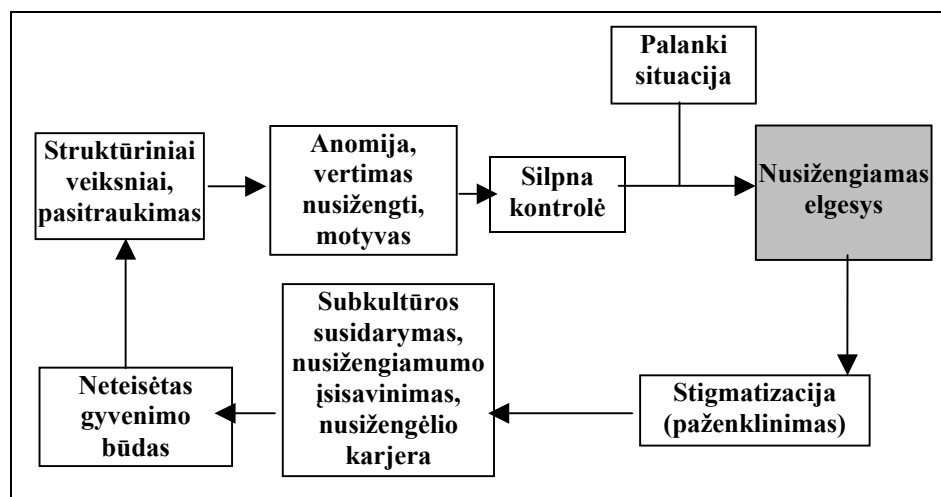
Palanki situacija

Struktūriniai veiksniai, pasitraukimas

Anomija, vertimas nusižengti, motyvas

Silpna kontrolė

Nusižengiamas elgesys

Subkultūros susidarymas, nusižengiamumo įsisavinimas, nusižengėlio karjera

Neteisėtas gyvenimo būdas

Stigmatizacija (paženklinimas)